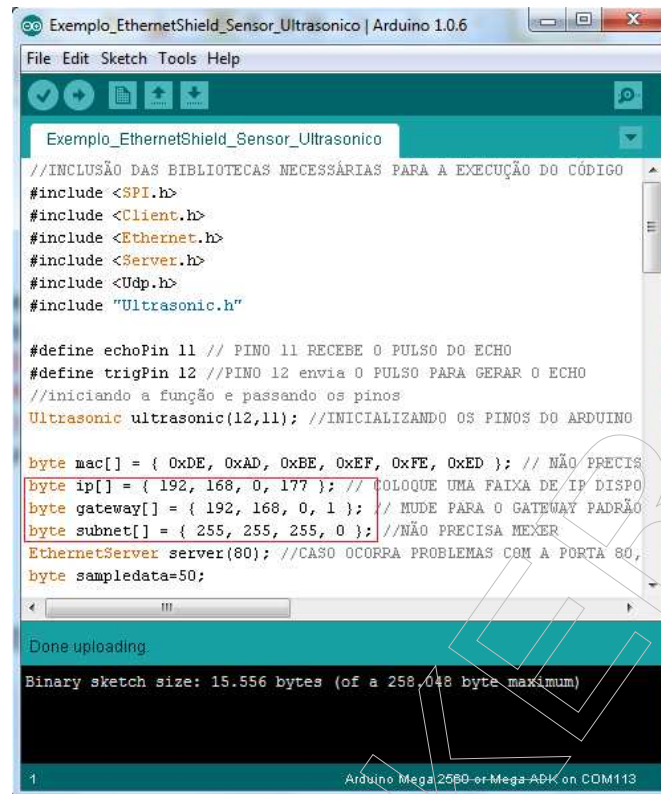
Exemplo_EthernetShield_Sensor_Ultrasonico | Arduino 1.0.6

File Edit Sketch Tools Help

Exemplo_EthernetShield_Sensor_Ultrasonico

//INCLUSÃO DAS BIBLIOTECAS NECESSÁRIAS PARA A EXECUÇÃO DO CÓDIGO
#include <SPI.h>
#include <Client.h>
#include <Ethernet.h>
#include <Server.h>
#include <Udp.h>
#include "Ultrasonic.h"

#define echoPin 11 // PINO 11 RECEBE O PULSO DO ECHO
#define trigPin 12 //PINO 12 envia O PULSO PARA GERAR O ECHO
//iniciando a função e passando os pinos
Ultrasonic ultrasonic(12,11); //INICIALIZANDO OS PINOS DO ARDUINO

byte mac[] = { 0xDE, 0xAD, 0xBE, 0xEF, 0xFE, 0xED }; // NÃO PRECIS
byte ip[] = { 192, 168, 0, 177 }; // COLOQUE UMA FAIXA DE IP DISPO
byte gateway[] = { 192, 168, 0, 1 }; // MUDE PARA O GATEWAY PADRÃO
byte subnet[] = { 255, 255, 255, 0 }; //NÃO PRECISA MEXER
EthernetServer server(80); //CASO OCORRA PROBLEMAS COM A PORTA 80,
byte sampledata=50;

Done uploading.

Binary sketch size: 15.556 bytes (of a 258.048 byte maximum)

1 Arduino Mega 2560 or Mega ADK on COM113